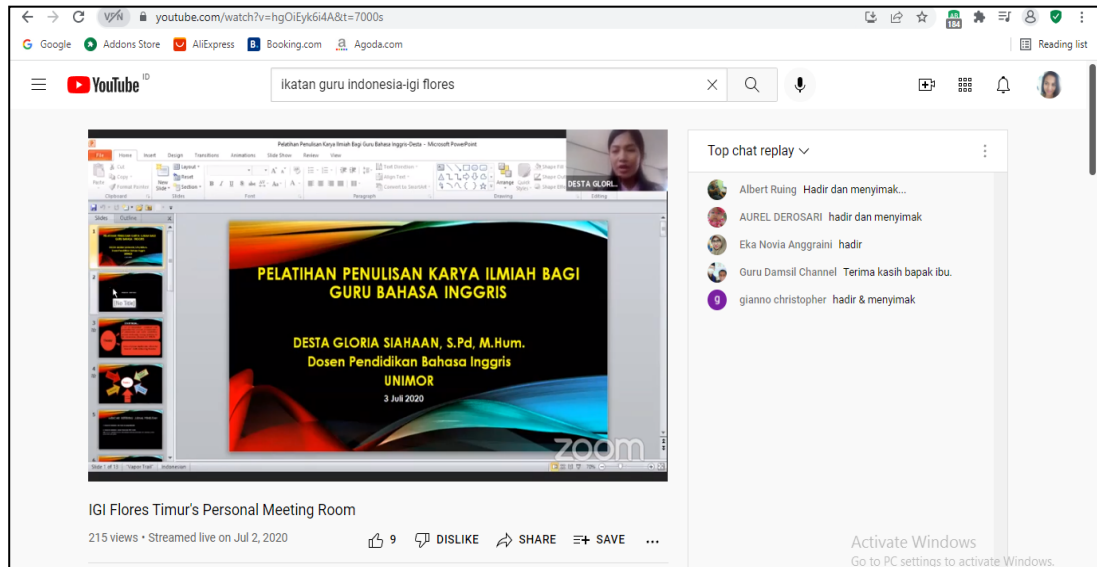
youtube.com/watch?v=hgOiEyk6i4A&t=7000s

Google Addons Store AliExpress Booking.com Agoda.com Reading list

YouTube ID

ikatan guru indonesia-igi flores

Pelatihan Penulisan Karya Ilmiah Bagi Guru Bahasa Inggris-Desta - Microsoft PowerPoint

File Home Insert Design Transitions Animations Slide Show Review View

DESTA GLORI...

PELATIHAN PENULISAN KARYA ILMIAH BAGI GURU BAHASA INGGRIS

DESTA GLORIA SIAHAAN, S.Pd, M.Hum.
Dosen Pendidikan Bahasa Inggris
UNIMOR
3 Juli 2020

zoom

Slide 1 of 13 "Vapor Trail" Indonesian

Top chat replay

Albert Ruing Hadir dan menyimak...
AUREL DEROSARI hadir dan menyimak
Eka Novia Anggraini hadir
Guru Damsil Channel Terima kasih bapak ibu.
gianno christopher hadir & menyimak

IGI Flores Timur's Personal Meeting Room

215 views • Streamed live on Jul 2, 2020

9 DISLIKE SHARE SAVE ...

Activate Windows
Go to PC settings to activate Windows.